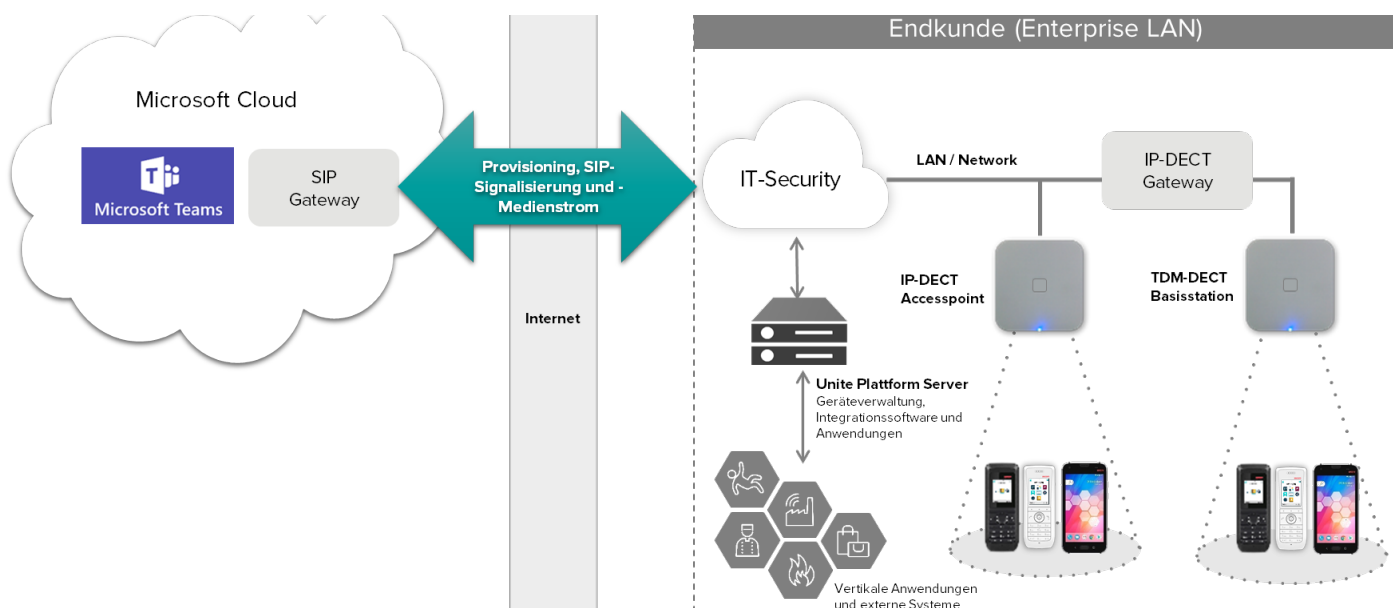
Endkunde (Enterprise LAN)

Microsoft Cloud

Microsoft Teams

SIP Gateway

Provisioning, SIP-Signalisierung und -Medienstrom

Internet

IT-Security

LAN / Network

IP-DECT Gateway

IP-DECT Accesspoint

TDM-DECT Basisstation

Unite Plattform Server
Geräteverwaltung, Integrationssoftware und Anwendungen

Vertikale Anwendungen und externe Systeme